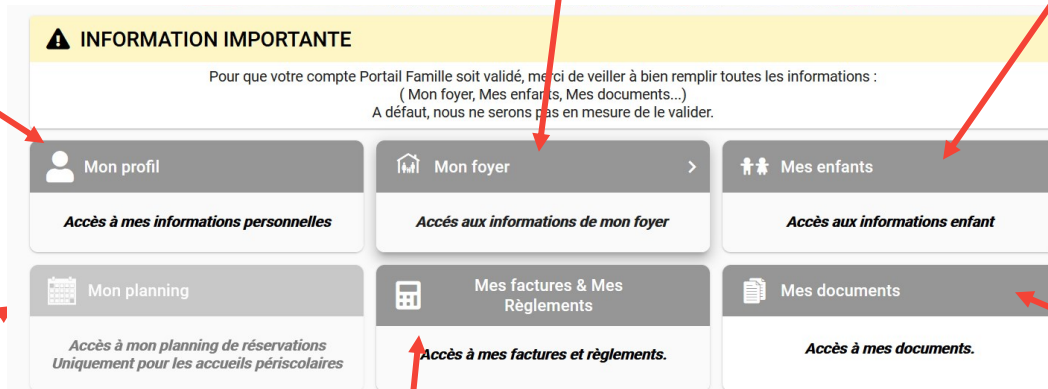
INFORMATION IMPORTANTE

Pour que votre compte Portail Famille soit validé, merci de veiller à bien remplir toutes les informations : ( Mon foyer, Mes enfants, Mes documents...) A défaut, nous ne serons pas en mesure de le valider.

Mon profil

Accès à mes informations personnelles

Mon foyer

Accés aux informations de mon foyer

Mes enfants

Accès aux informations enfant

Mon planning

Accès à mon planning de réservations Uniquement pour les accueils périscolaires

Mes factures & Mes Règlements

Accès à mes factures et règlements.

Mes documents

Accès à mes documents.